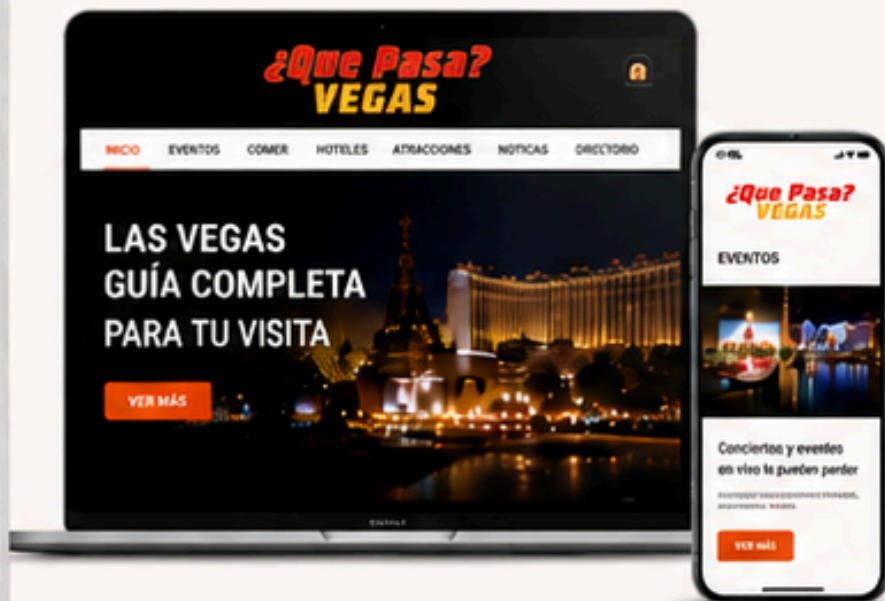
¿Que Pasa? VEGAS

INICIO EVENTOS COMER HOTELES ATRACCONES NOTICAS DIRECTORIO

LAS VEGAS GUÍA COMPLETA PARA TU VISITA

VER MÁS

¿Que Pasa? VEGAS

EVENTOS

Conciertos y eventos en vivo te pueden perder

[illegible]

VER MÁS